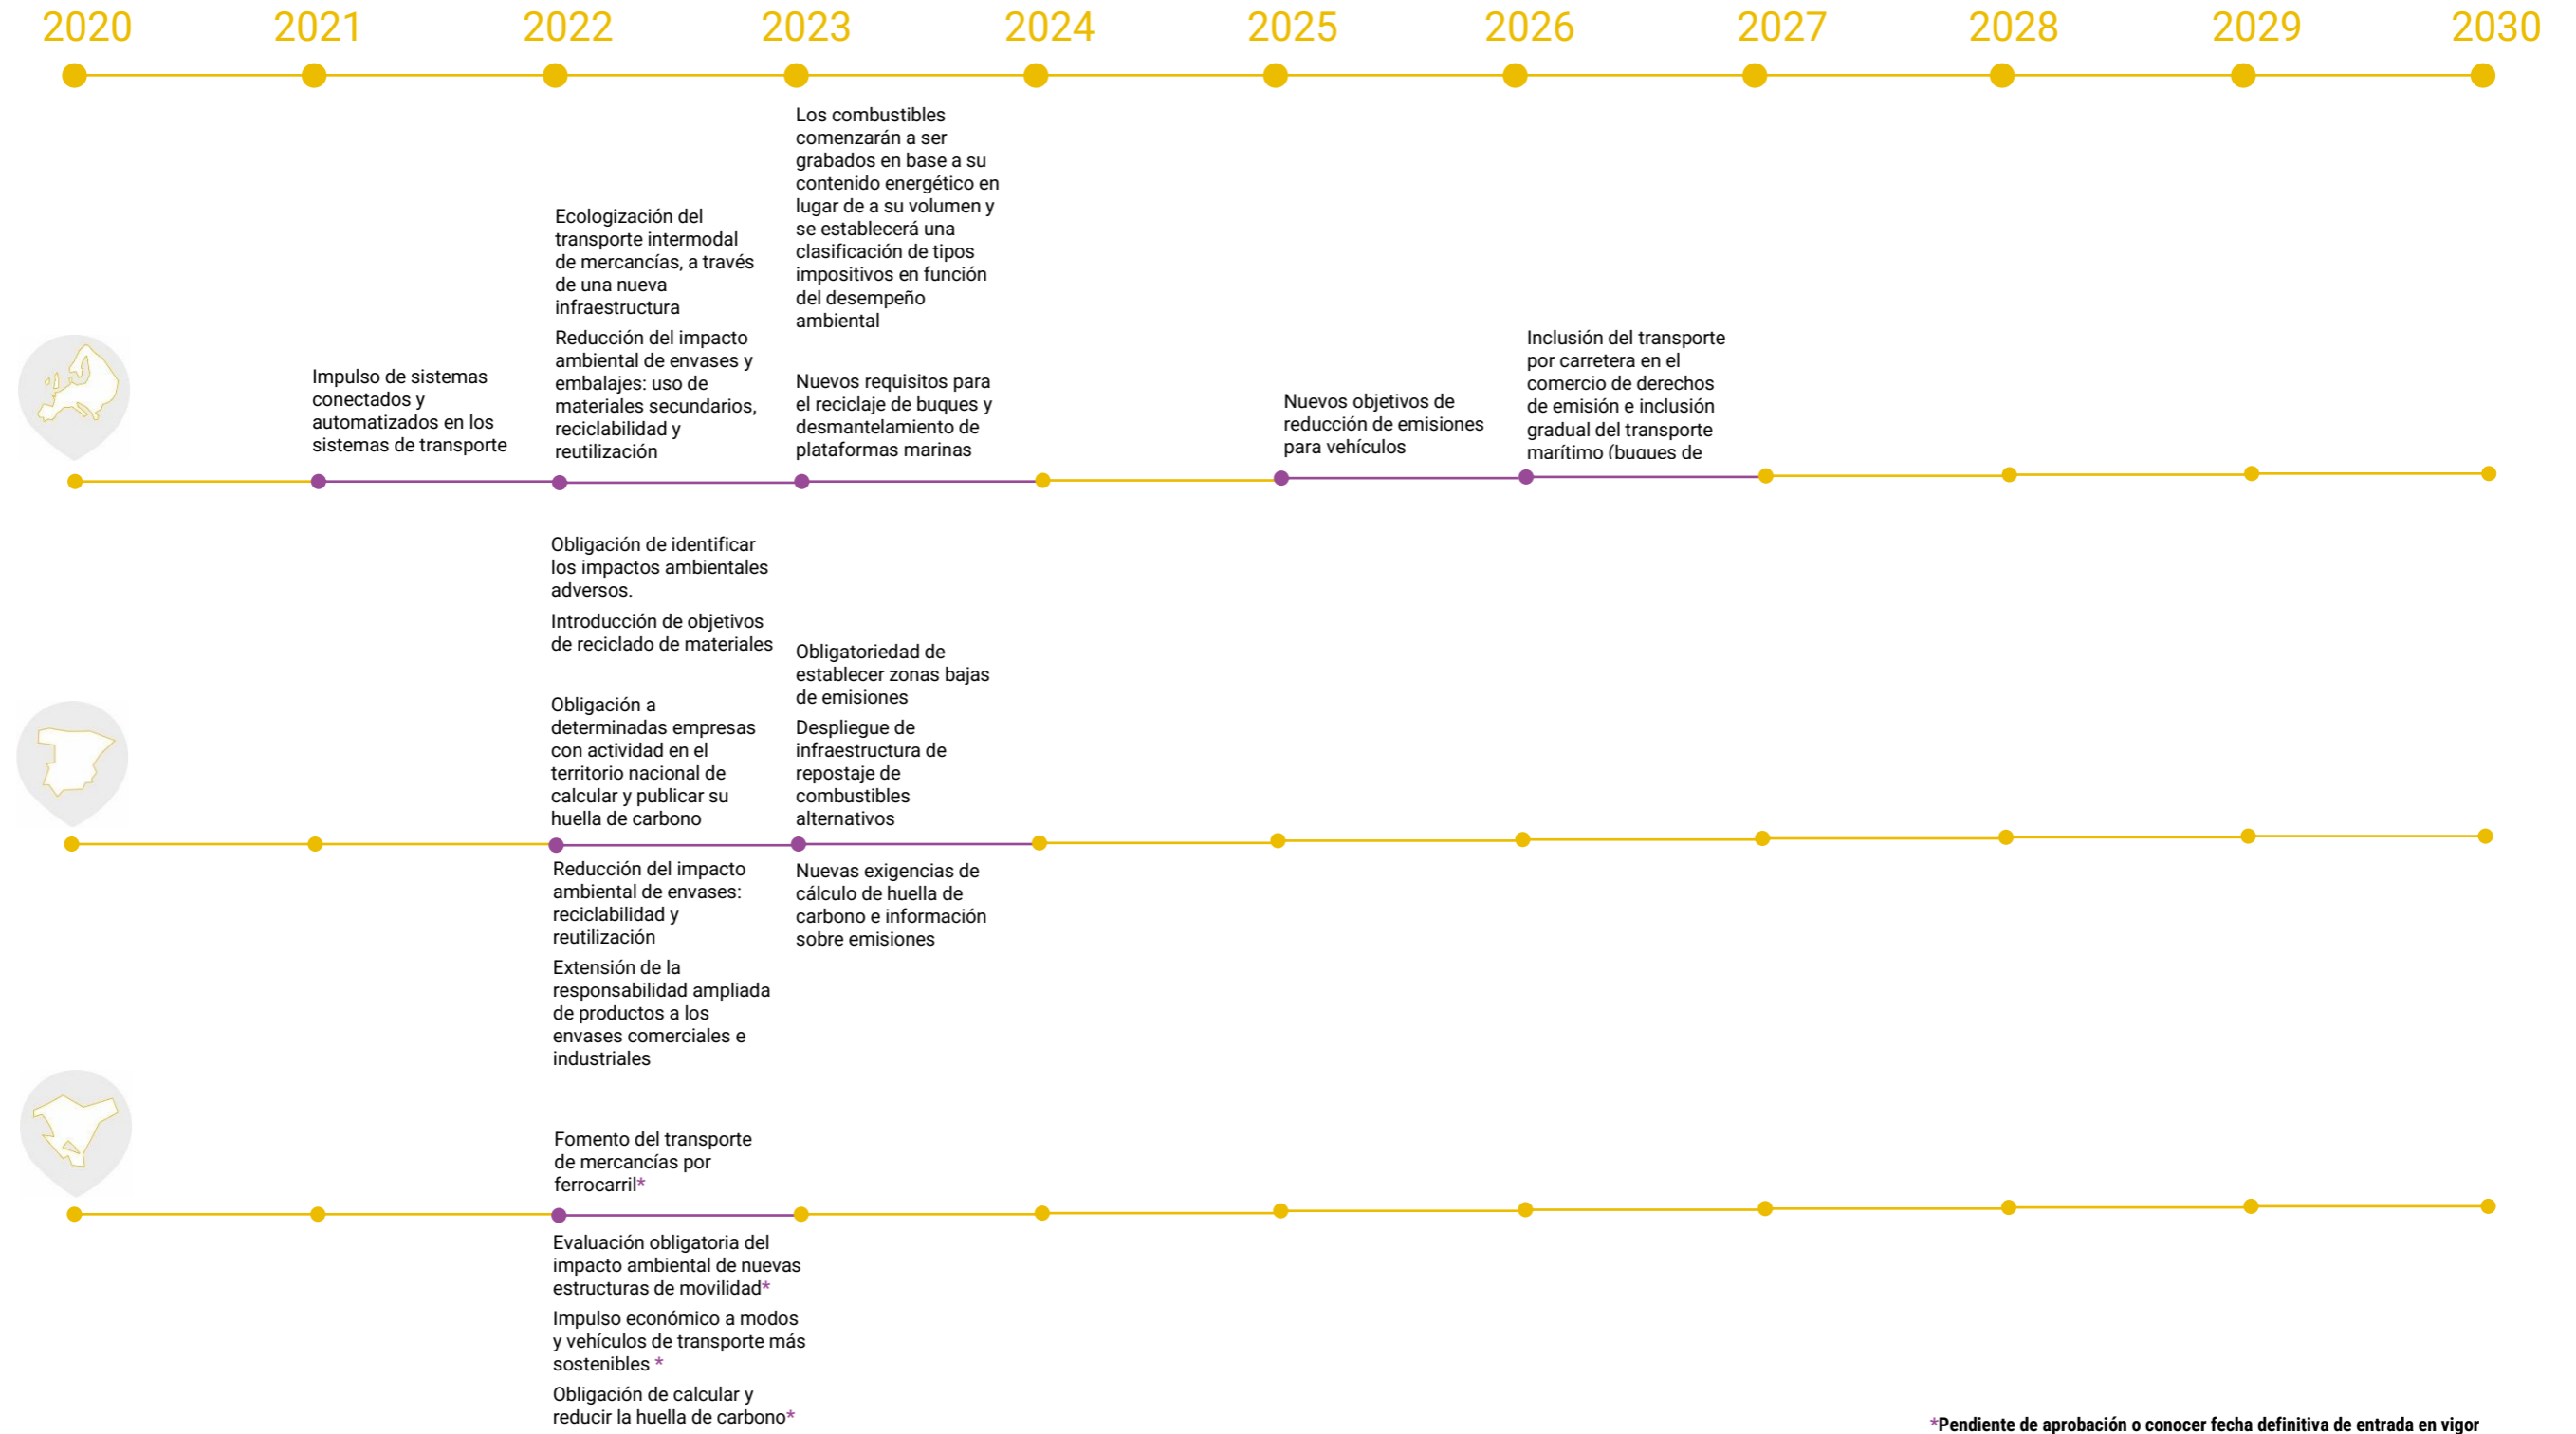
2020 2021 2022 2023 2024 2025 2026 2027 2028 2029 2030

Impulso de sistemas conectados y automatizados en los sistemas de transporte

Ecologización del transporte intermodal de mercancías, a través de una nueva infraestructura

Reducción del impacto ambiental de envases y embalajes: uso de materiales secundarios, reciclabilidad y reutilización

Los combustibles comenzarán a ser grabados en base a su contenido energético en lugar de a su volumen y se establecerá una clasificación de tipos impositivos en función del desempeño ambiental

Nuevos requisitos para el reciclaje de buques y desmantelamiento de plataformas marinas

Nuevos objetivos de reducción de emisiones para vehículos

Inclusión del transporte por carretera en el comercio de derechos de emisión e inclusión gradual del transporte marítimo (buques de

Obligación de identificar los impactos ambientales adversos.

Introducción de objetivos de reciclado de materiales

Obligación a determinadas empresas con actividad en el territorio nacional de calcular y publicar su huella de carbono

Obligatoriedad de establecer zonas bajas de emisiones

Despliegue de infraestructura de repostaje de combustibles alternativos

Reducción del impacto ambiental de envases: reciclabilidad y reutilización

Extensión de la responsabilidad ampliada de productos a los envases comerciales e industriales

Nuevas exigencias de cálculo de huella de carbono e información sobre emisiones

Fomento del transporte de mercancías por ferrocarril*

Evaluación obligatoria del impacto ambiental de nuevas estructuras de movilidad*

Impulso económico a modos y vehículos de transporte más sostenibles *

Obligación de calcular y reducir la huella de carbono*

*Pendiente de aprobación o conocer fecha definitiva de entrada en vigor